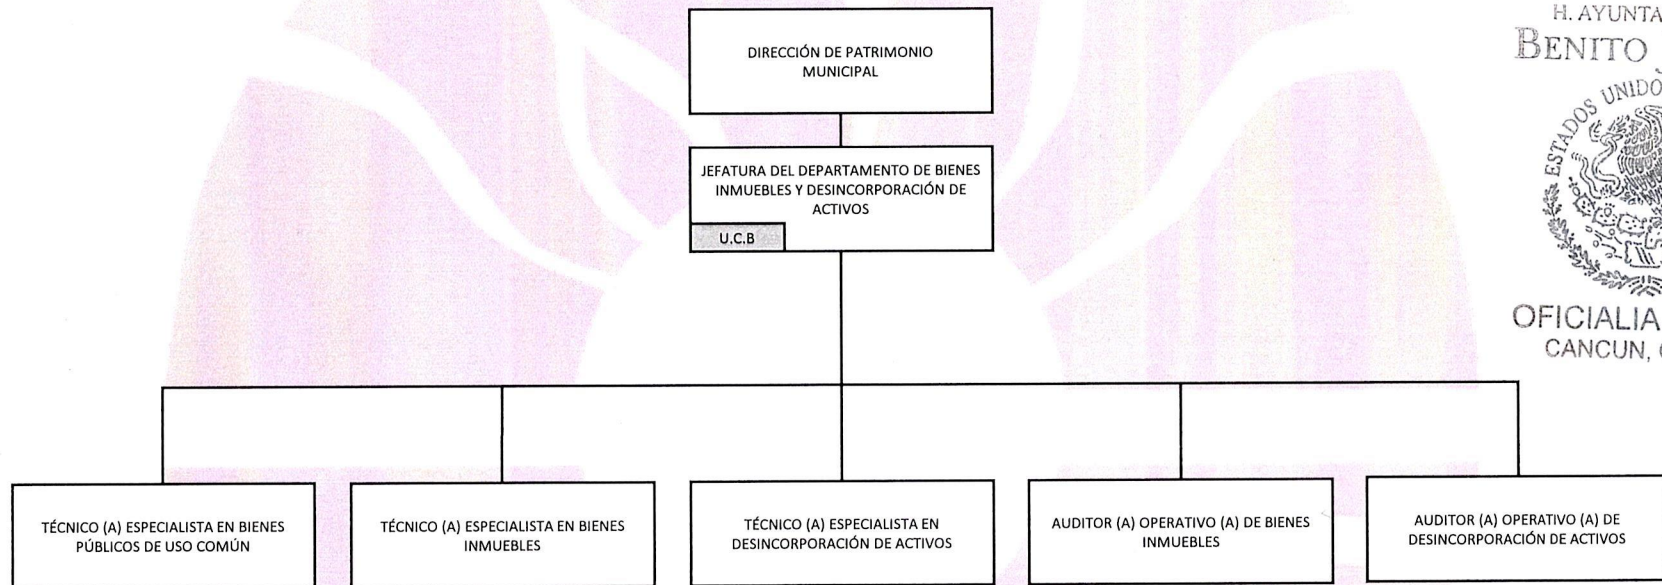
H. AYUNTA
BENITO

ESTADOS UNIDOS

OFICIALIA
CANCUN,

DIRECCIÓN DE PATRIMONIO MUNICIPAL

JEFATURA DEL DEPARTAMENTO DE BIENES INMUEBLES Y DESINCORPORACIÓN DE ACTIVOS

U.C.B

TÉCNICO (A) ESPECIALISTA EN BIENES PÚBLICOS DE USO COMÚN

TÉCNICO (A) ESPECIALISTA EN BIENES INMUEBLES

TÉCNICO (A) ESPECIALISTA EN DESINCORPORACIÓN DE ACTIVOS

AUDITOR (A) OPERATIVO (A) DE BIENES INMUEBLES

AUDITOR (A) OPERATIVO (A) DE DESINCORPORACIÓN DE ACTIVOS